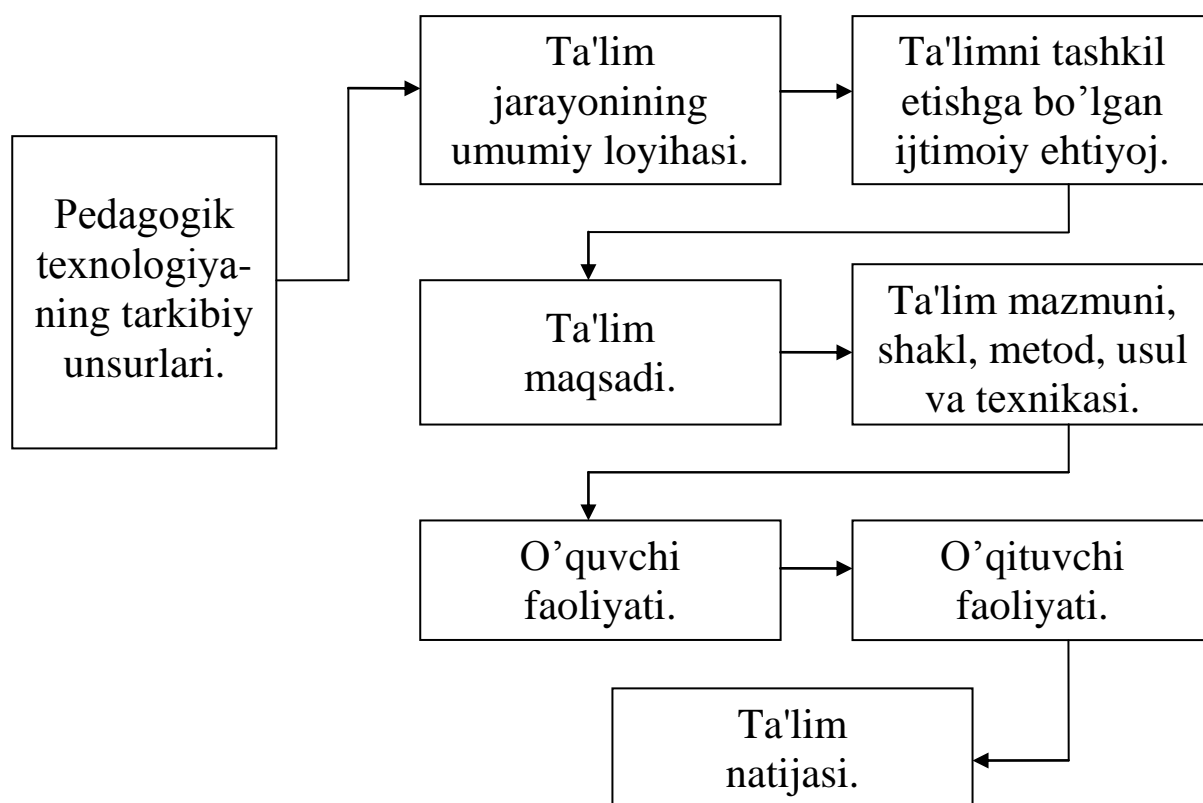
Pedagogik texnologiyaning tarkibiy unsurlari.

Ta'lim jarayonining umumiy loyihasi.

Ta'limni tashkil etishga bo’lgan ijtimoiy ehtiyoj.

Ta'lim maqsadi.

Ta'lim mazmuni, shakl, metod, usul va texnikasi.

O’quvchi faoliyati.

O’qituvchi faoliyati.

Ta'lim natijasi.